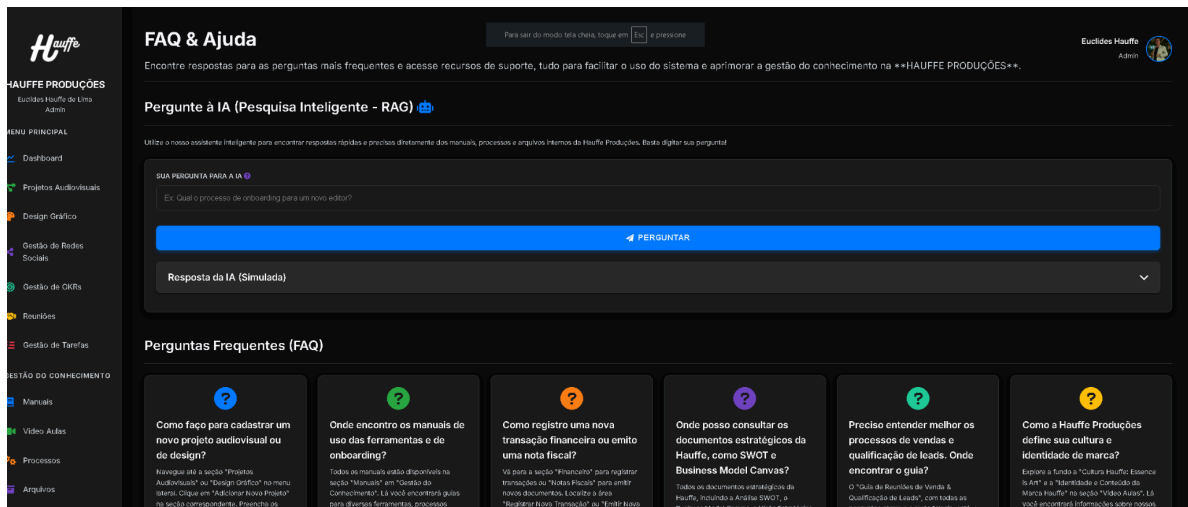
Hauffe

HAUFFE PRODUÇÕES
Euclides Hauffe de Lima
Admin

MENU PRINCIPAL
Dashboard
Projetos Audiovisuais
Design Gráfico
Gestão de Redes Sociais
Gestão de OKRs
Reuniões
Gestão de Tarefas

GESTÃO DO CONHECIMENTO
Manuais
Vídeo Aulas
Processos
Arquivos

Para sair do modo tela cheia, toque em Esc e pressione

Euclides Hauffe
Admin

FAQ & Ajuda

Encontre respostas para as perguntas mais frequentes e acesse recursos de suporte, tudo para facilitar o uso do sistema e aprimorar a gestão do conhecimento na **HAUFFE PRODUÇÕES**.

Pergunte à IA (Pesquisa Inteligente - RAG)

Utilize o nosso assistente inteligente para encontrar respostas rápidas e precisas diretamente dos manuais, processos e arquivos internos da Hauffe Produções. Basta digitar sua pergunta!

SUA PERGUNTA PARA A IA

Ex: Qual o processo de onboarding para um novo editor?

PERGUNTAR

Resposta da IA (Simulada)

Perguntas Frequentes (FAQ)

?
Como faço para cadastrar um novo projeto audiovisual ou de design?
Navegue até a seção "Projetos Audiovisuais" ou "Design Gráfico" no menu lateral. Clique em "Adicionar Novo Projeto" na seção correspondente. Preencha os

?
Onde encontro os manuais de uso das ferramentas e de onboarding?
Todos os manuais estão disponíveis na seção "Manuais" em "Gestão do Conhecimento". Lá você encontrará guias para diversas ferramentas, processos

?
Como registro uma nova transação financeira ou emito uma nota fiscal?
Vá para a seção "Financeiro" para registrar transações ou "Notas Fiscais" para emitir novos documentos. Localize a área "Registrar Nova Transação" ou "Emitir Nova

?
Onde posso consultar os documentos estratégicos da Hauffe, como SWOT e Business Model Canvas?
Todos os documentos estratégicos da Hauffe, incluindo a Análise SWOT, o

?
Preciso entender melhor os processos de vendas e qualificação de leads. Onde encontrar o guia?
O "Guia de Reuniões de Venda & Qualificação de Leads", com todas as

?
Como a Hauffe Produções define sua cultura e identidade de marca?
Explore a fundo a "Cultura Hauffe: Essence Is Art" e a "Identidade e Conteúdo da Marca Hauffe" na seção "Vídeo Aulas". Lá você encontrará informações sobre nossos